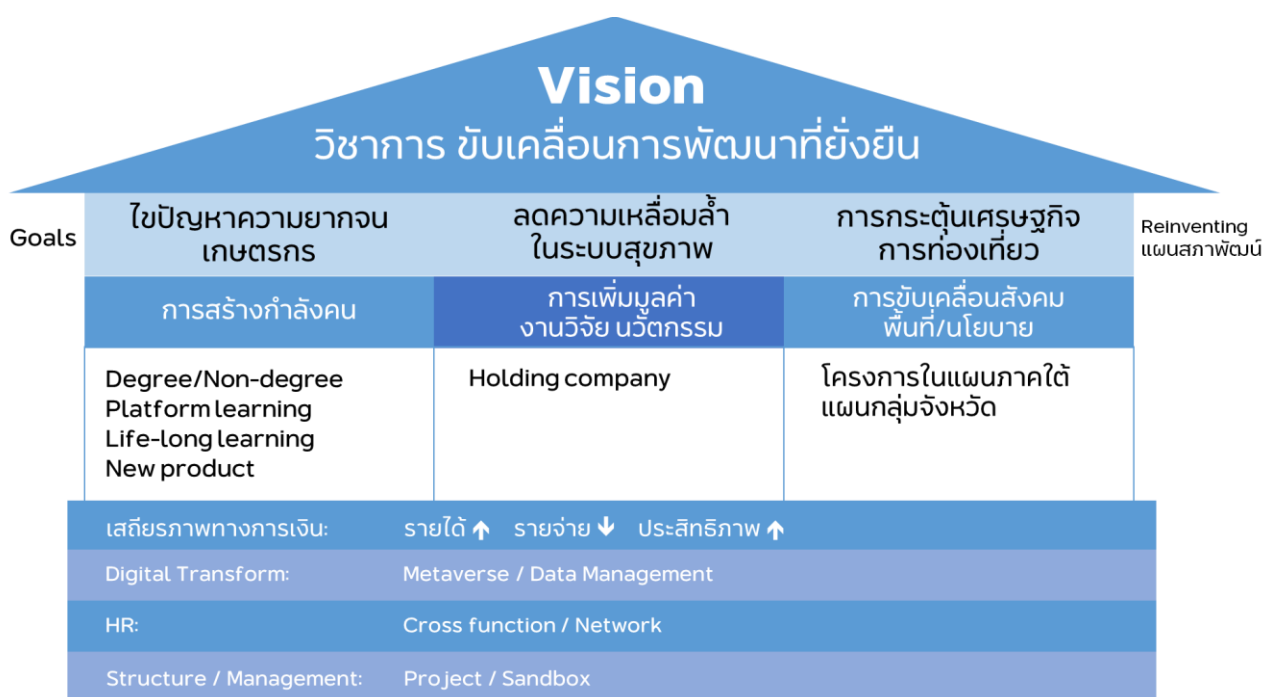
Vision
วิชาการ ขับเคลื่อนการพัฒนาที่ยั่งยืน

Goals

ไขปัญหาความยากจน เกษตรกร

ลดความเหลื่อมล้ำ ในระบบสุขภาพ

การกระตุ้นเศรษฐกิจ การท่องเที่ยว

Reinventing แผนสภาพัฒน์

การสร้างกำลังคน

การเพิ่มมูลค่า งานวิจัย นวัตกรรม

การขับเคลื่อนสังคม พื้นที่/นโยบาย

Degree/Non-degree
Platform learning
Life-long learning
New product

Holding company

โครงการในแผนภาคใต้
แผนกลุ่มจังหวัด

เสถียรภาพทางการเงิน: รายได้ ↑ รายจ่าย ↓ ประสิทธิภาพ ↑

Digital Transform: Metaverse / Data Management

HR: Cross function / Network

Structure / Management: Project / Sandbox